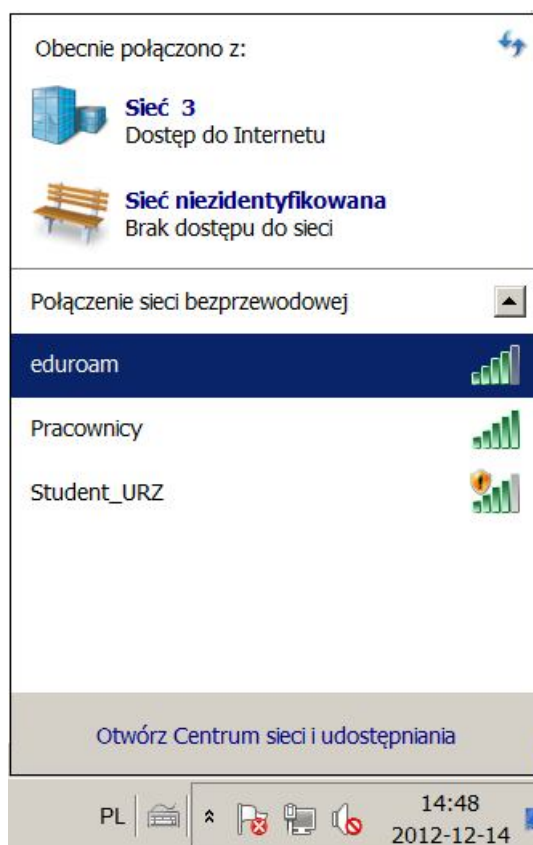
Obecnie połączono z:

Sieć 3
Dostęp do Internetu

Sieć niezidentyfikowana
Brak dostępu do sieci

Połączenie sieci bezprzewodowej

eduroam

Pracownicy

Student_URZ

Otwórz Centrum sieci i udostępniania

PL

14:48
2012-12-14